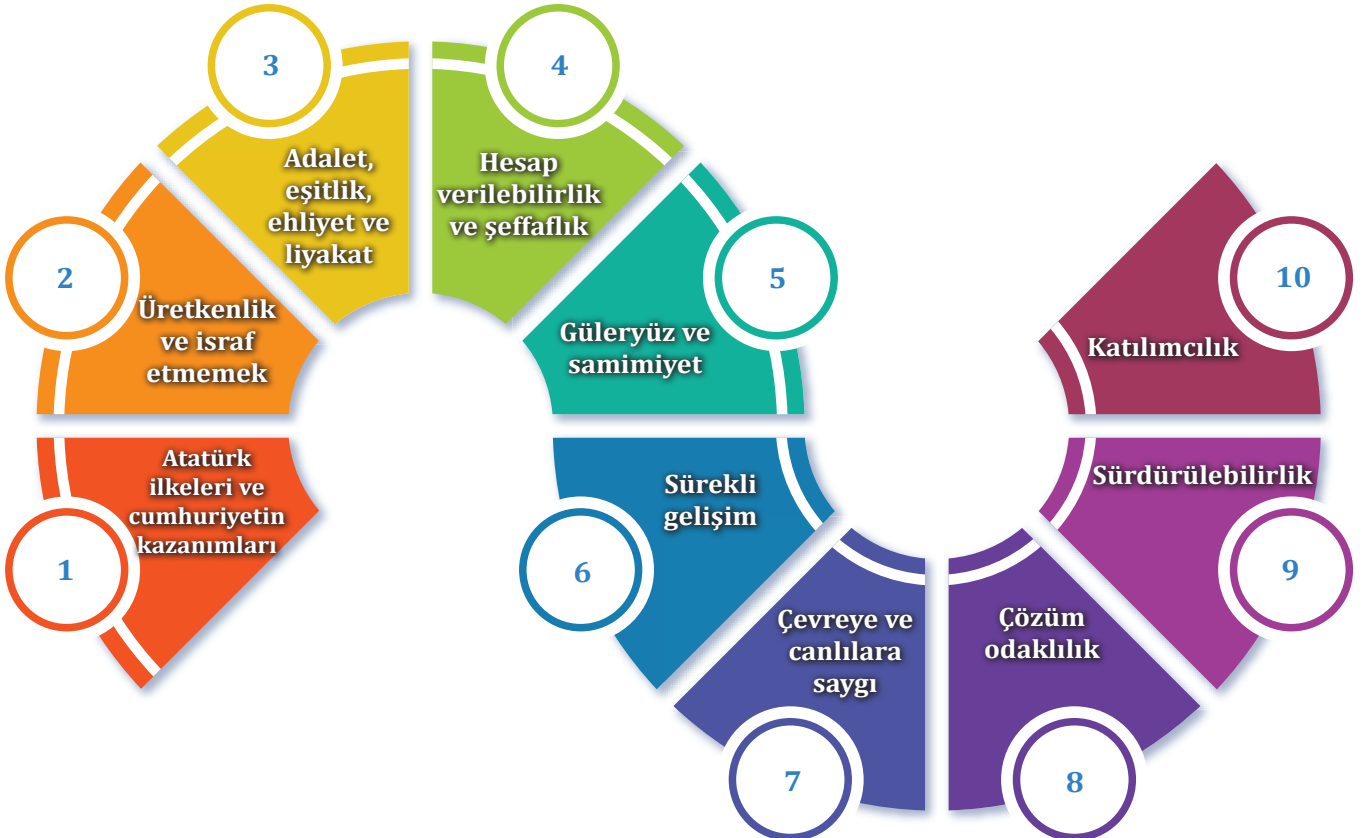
1
Atatürk ilkeleri ve cumhuriyetin kazanımları

2
Üretkenlik ve israf etmemek

3
Adalet, eşitlik, ehliyet ve liyakat

4
Hesap verilebilirlik ve şeffaflık

5
Güleryüz ve samimiyet

6
Sürekli gelişim

7
Çevreye ve canlılara saygı

8
Çözüm odaklılık

9
Sürdürülebilirlik

10
Katılımcılık